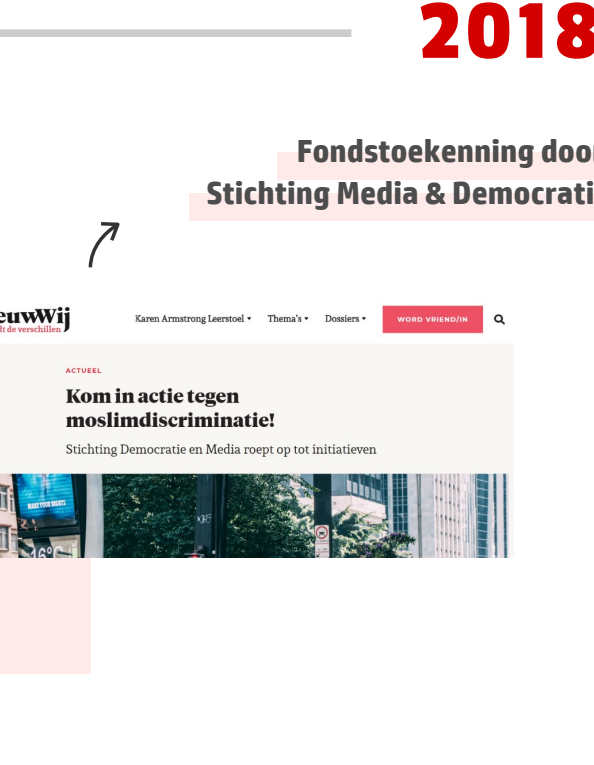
2018

Fondstoekenning door
Stichting Media & Democrati

euwWij
t de verschillen

Karen Armstrong Leerstoel ▾ Thema's ▾ Dossiers ▾ WORD VRIEND/IN

ACTUEEL

Kom in actie tegen moslimdiscriminatie!

Stichting Democratie en Media roept op tot initiatieven

MAKE YOUR RIGHTS

16°C